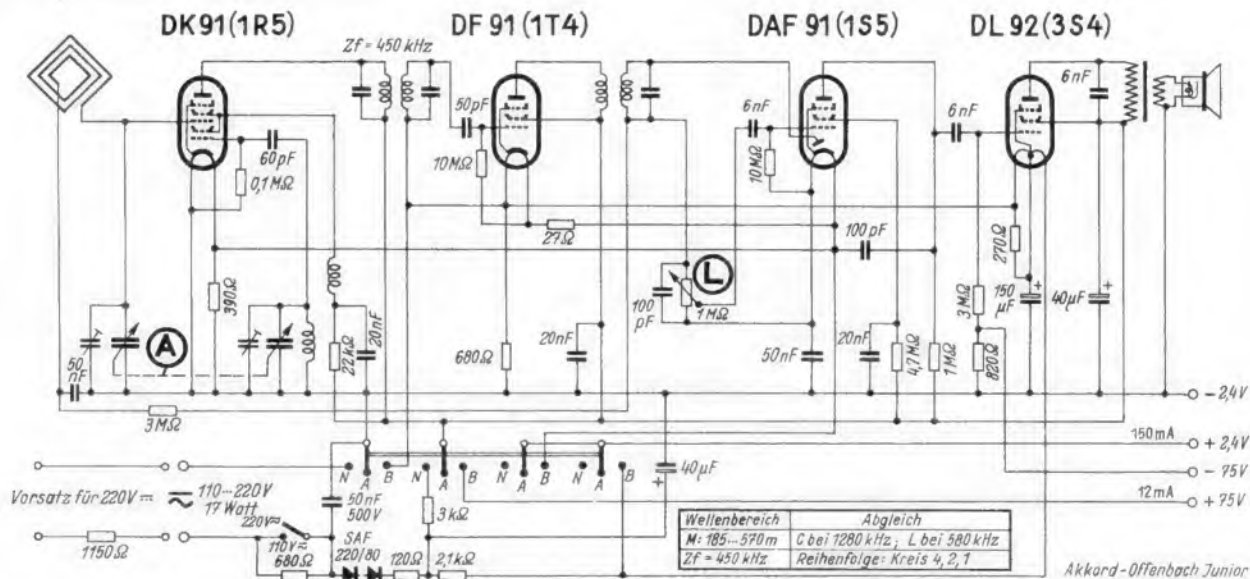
DK91(1R5)

DF 91 (1T4)

DAF 91 (1S5)

DL 92 (3S4)

Zf = 450 kHz

50pF

6nF

6nF

6nF

60pF

0,1 MΩ

10 MΩ

10 MΩ

27Ω

100 pF

270Ω

L

100 pF

1 MΩ

390Ω

3 MΩ

150 µF

40µF

A

50 nF

22kΩ

20nF

680Ω

20nF

50nF

20nF

4,7 MΩ

1 MΩ

820Ω

3 MΩ

− 2,4V

150 mA

+ 2,4V

− 75V

12 mA

+ 75V

N A B N A B N A B N A B

40µF

Vorsatz für 220V ⎓ ≈ 110...220V 17 Watt

50 nF 500V

220V≈

110V≈

SAF 220/80

3 kΩ

1150Ω

680Ω

120Ω

2,1 kΩ

| Wellenbereich | Abgleich |
|---|---|
| M: 185...570m | C bei 1280 kHz ; L bei 580 kHz |
| Zf = 450 kHz | Reihenfolge: Kreis 4, 2, 1 |

Akkord - Offenbach Junior